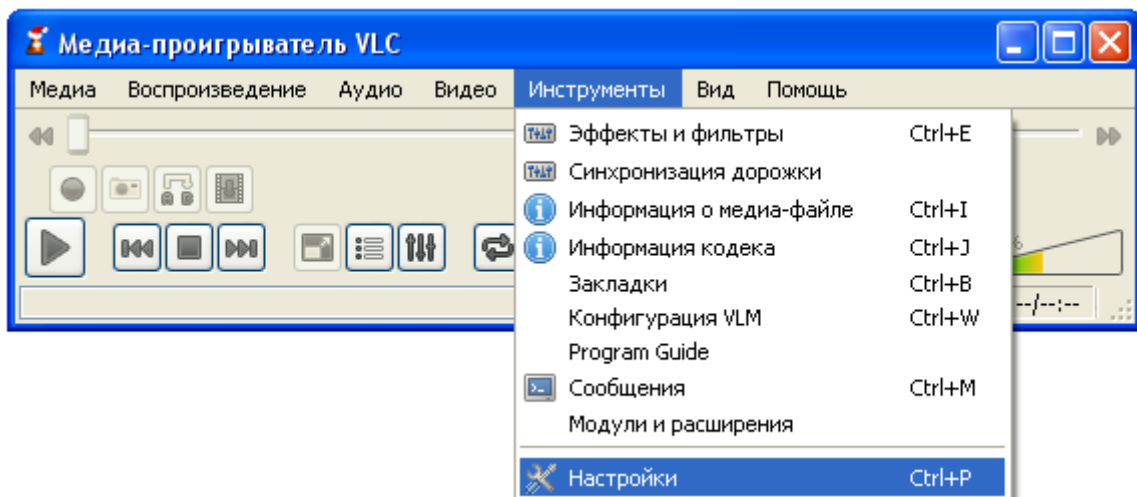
Медиа-проигрыватель VLC

Медиа Воспроизведение Аудио Видео Инструменты Вид Помощь

Эффекты и фильтры Ctrl+E
Синхронизация дорожки
Информация о медиа-файле Ctrl+I
Информация кодека Ctrl+J
Закладки Ctrl+B
Конфигурация VLM Ctrl+W
Program Guide
Сообщения Ctrl+M
Модули и расширения
Настройки Ctrl+P

--/--:--